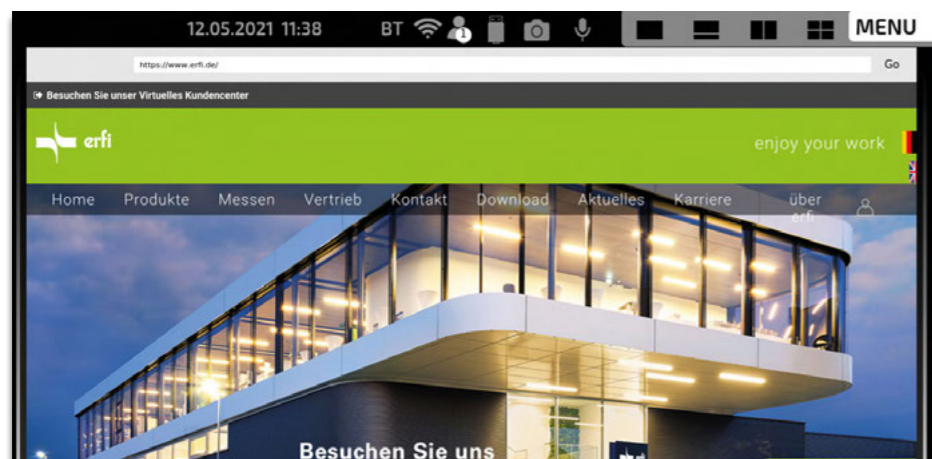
12.05.2021 11:38 BT MENU

https://www.erfi.de/ Go

Besuchen Sie unser Virtuelles Kundencenter

erfi

enjoy your work

Home Produkte Messen Vertrieb Kontakt Download Aktuelles Karriere über erfi

Besuchen Sie uns